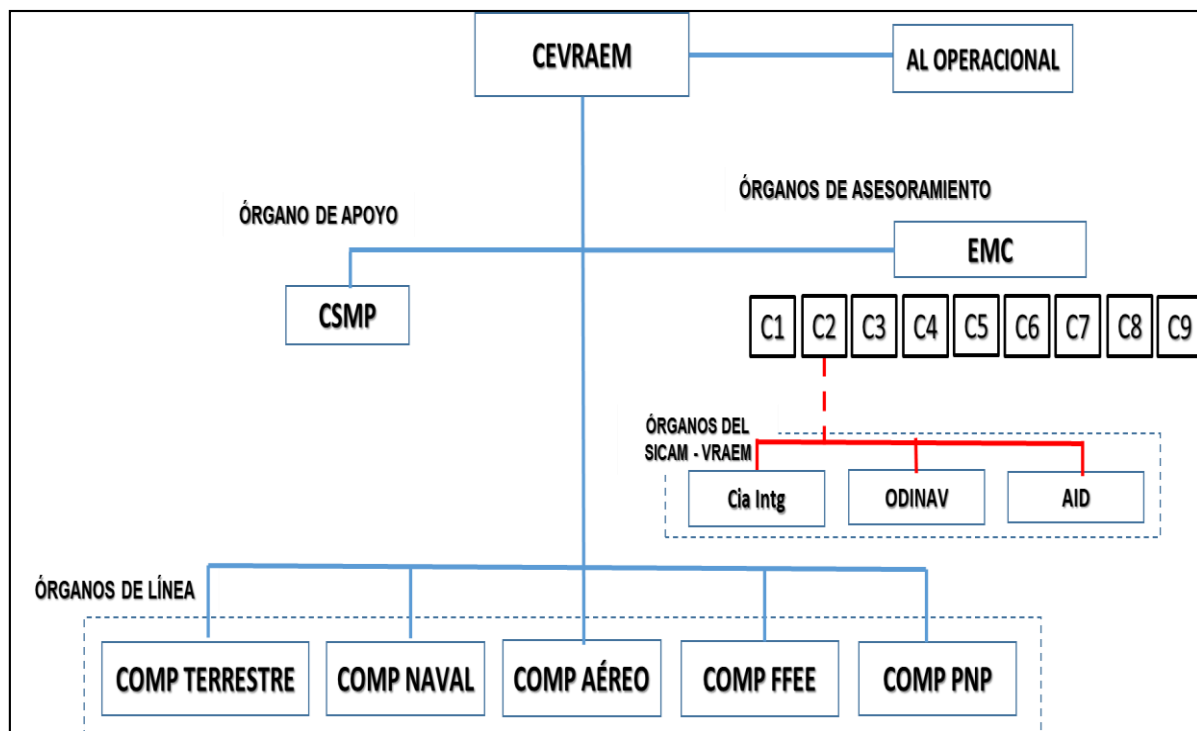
CEVRAEM

AL OPERACIONAL

ÓRGANOS DE ASESORAMIENTO

ÓRGANO DE APOYO

EMC

CSMP

C1 C2 C3 C4 C5 C6 C7 C8 C9

ÓRGANOS DEL SICAM - VRAEM

Cia Intg

ODINAV

AID

ÓRGANOS DE LÍNEA

COMP TERRESTRE

COMP NAVAL

COMP AÉREO

COMP FFEE

COMP PNP